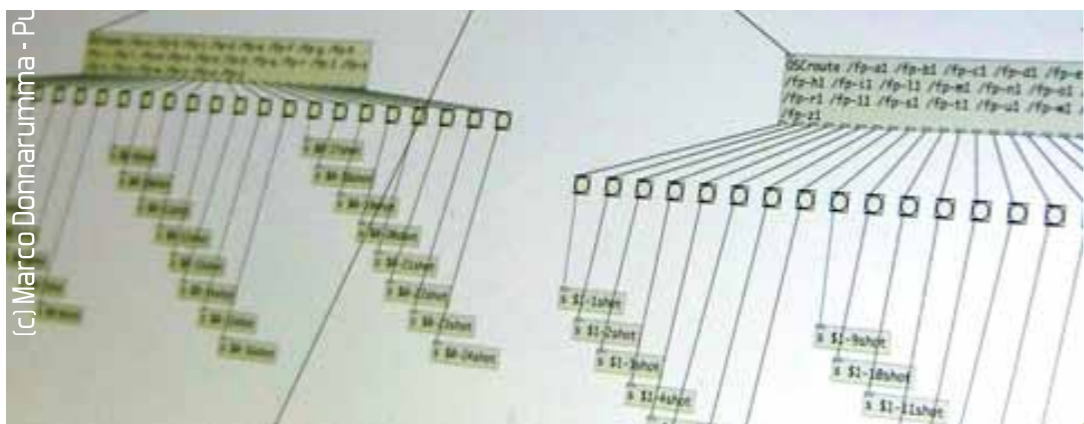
(c) Marco Donnarumma - Pu

OSCroute /fp-a1 /fp-b1 /fp-c1 /fp-d1 /fp-e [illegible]
/fp-h1 /fp-i1 /fp-l1 /fp-m1 /fp-n1 /fp-o1 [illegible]
/fp-r1 /fp-11 /fp-s1 /fp-t1 /fp-u1 /fp-w1 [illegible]
/fp-z1

s $1-1shot
s $1-2shot
s $1-3shot
s $1-4shot
s $1-9shot
s $1-10shot
s $1-11shot

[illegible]